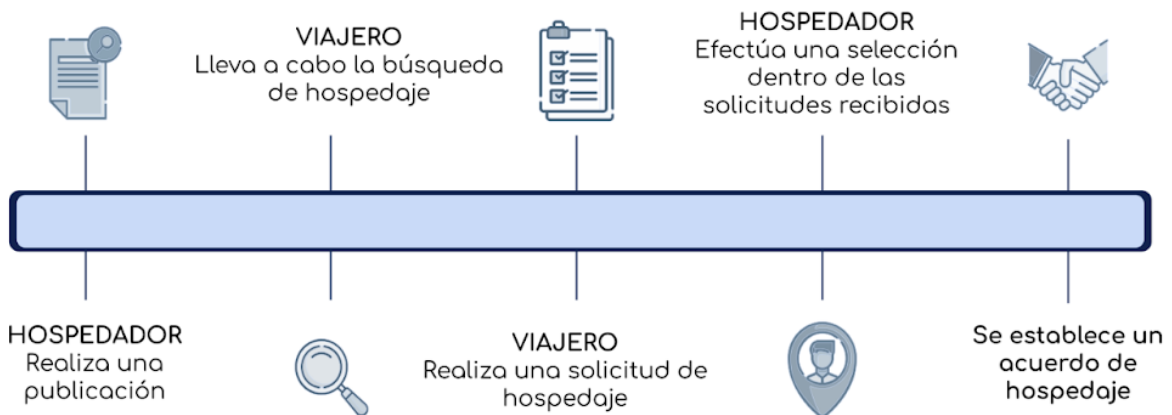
HOSPEDADOR
Realiza una publicación

VIAJERO
Lleva a cabo la búsqueda de hospedaje

VIAJERO
Realiza una solicitud de hospedaje

HOSPEDADOR
Efectúa una selección dentro de las solicitudes recibidas

Se establece un acuerdo de hospedaje